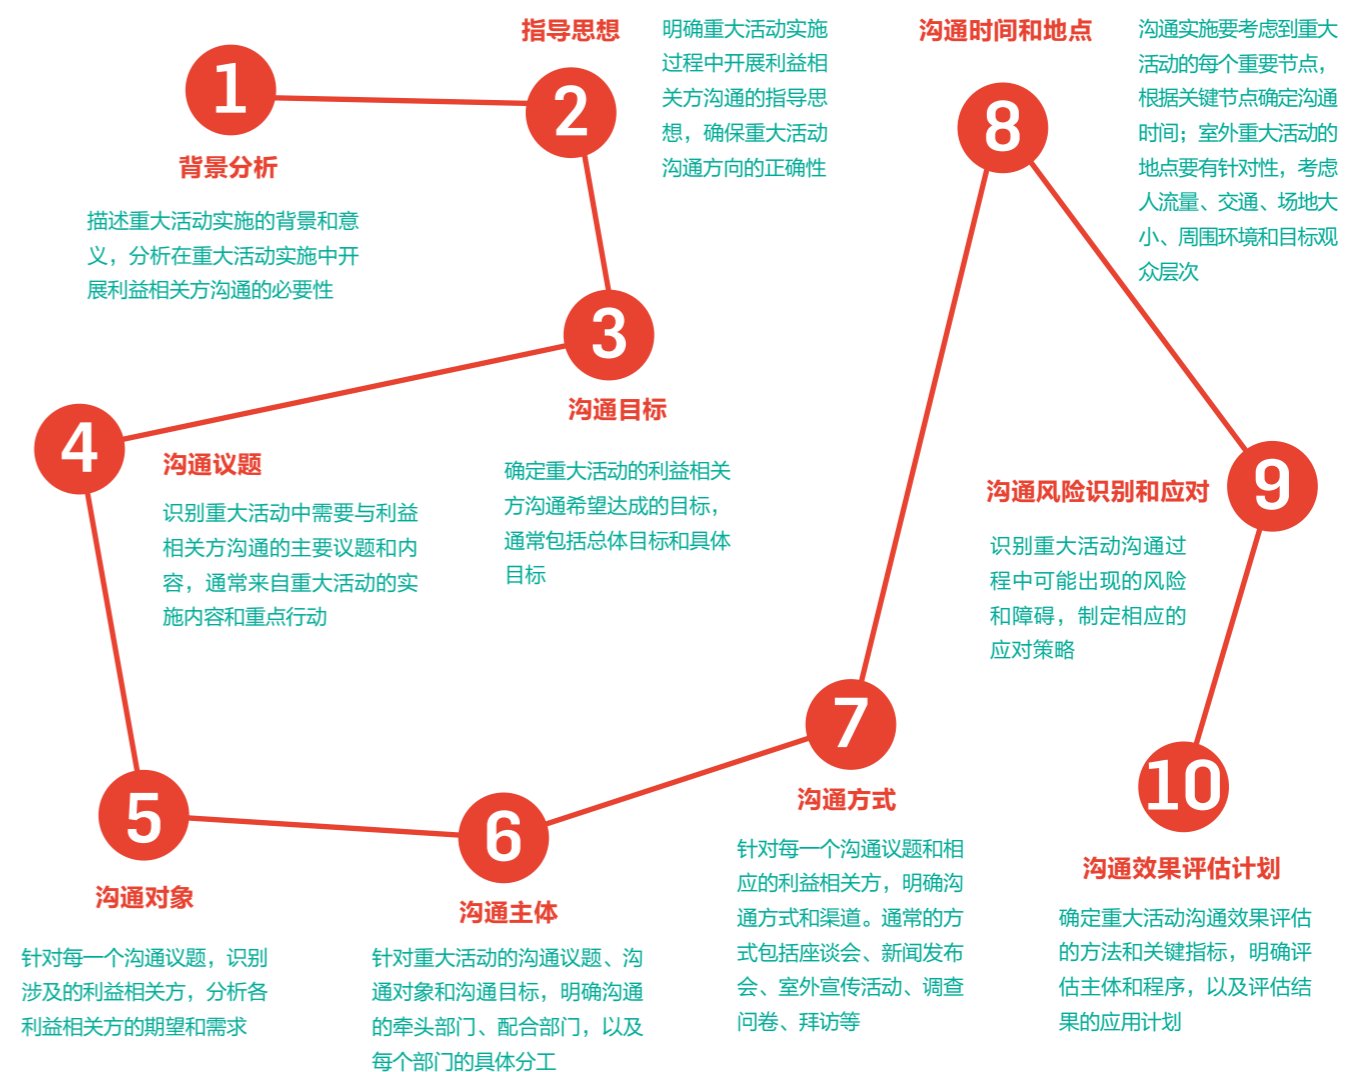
1

背景分析

描述重大活动实施的背景和意义，分析在重大活动实施中开展利益相关方沟通的必要性

2

指导思想

明确重大活动实施过程中开展利益相关方沟通的指导思想，确保重大活动沟通方向的正确性

3

沟通目标

确定重大活动的利益相关方沟通希望达成的目标，通常包括总体目标和具体目标

4

沟通议题

识别重大活动中需要与利益相关方沟通的主要议题和内容，通常来自重大活动的实施内容和重点行动

5

沟通对象

针对每一个沟通议题，识别涉及的利益相关方，分析各利益相关方的期望和需求

6

沟通主体

针对重大活动的沟通议题、沟通对象和沟通目标，明确沟通的牵头部门、配合部门，以及每个部门的具体分工

7

沟通方式

针对每一个沟通议题和相应的利益相关方，明确沟通方式和渠道。通常的方式包括座谈会、新闻发布会、室外宣传活动、调查问卷、拜访等

8

沟通时间和地点

沟通实施要考虑到重大活动的每个重要节点，根据关键节点确定沟通时间；室外重大活动的地点要有针对性，考虑人流量、交通、场地大小、周围环境和目标观众层次

9

沟通风险识别和应对

识别重大活动沟通过程中可能出现的风险和障碍，制定相应的应对策略

10

沟通效果评估计划

确定重大活动沟通效果评估的方法和关键指标，明确评估主体和程序，以及评估结果的应用计划